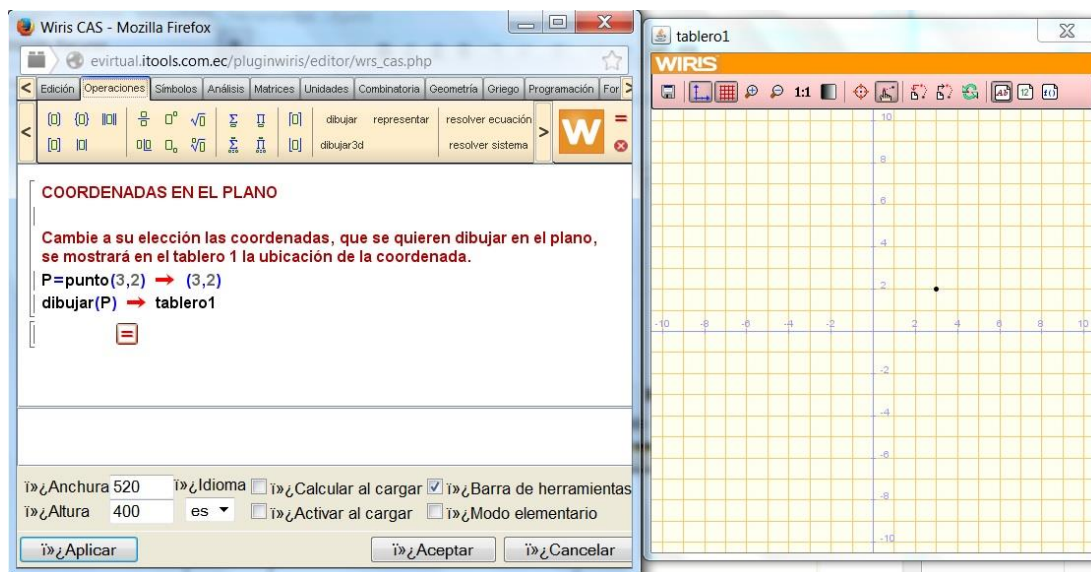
Wiris CAS - Mozilla Firefox

evirtual.itools.com.ec/pluginwiris/editor/wrs_cas.php

Edición | Operaciones | Símbolos | Análisis | Matrices | Unidades | Combinatoria | Geometría | Griego | Programación | For

dibujar representar resolver ecuación
dibujar3d resolver sistema

COORDENADAS EN EL PLANO

Cambie a su elección las coordenadas, que se quieren dibujar en el plano, se mostrará en el tablero 1 la ubicación de la coordenada.

P=punto(3,2) → (3,2)
dibujar(P) → tablero1

ï»¿Anchura 520 ï»¿Idioma ï»¿Calcular al cargar ï»¿Barra de herramientas
ï»¿Altura 400 es ï»¿Activar al cargar ï»¿Modo elementario

ï»¿Aplicar ï»¿Aceptar ï»¿Cancelar

tablero1

WIRIS

1:1

10
8
6
4
2
-10 -8 -6 -4 -2 2 4 6 8 10
-2
-4
-6
-8
-10